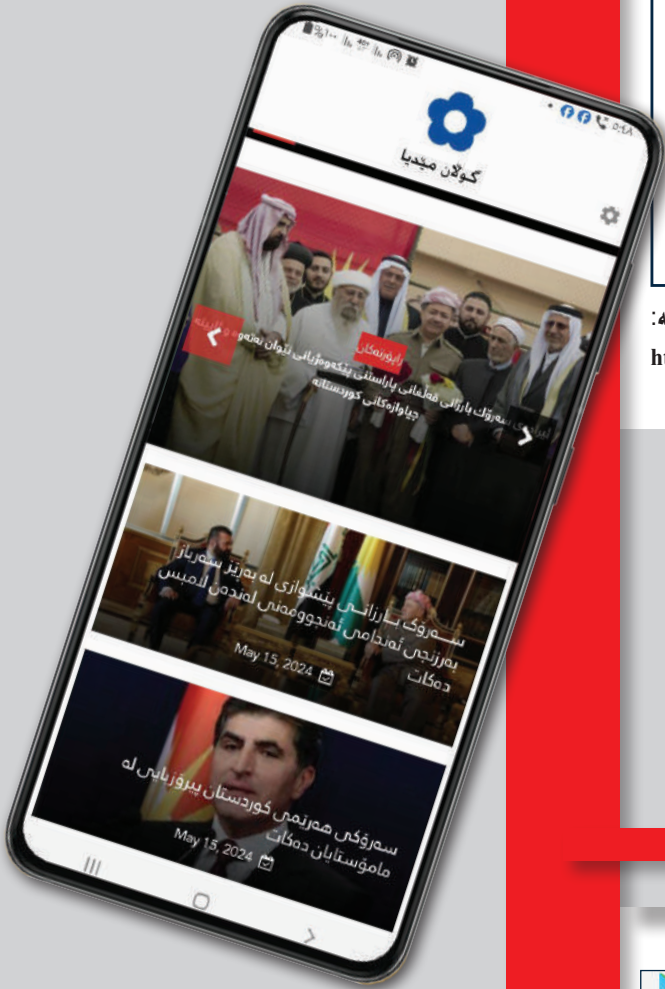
کوڵان میدیا

ڕاپۆرتەکان

سەرۆک بارزانی فەلسەفەی پاراستنی پێکەوەژیانی ئاینە جیاوازەکانی کوردستانە

سەرۆک بارزانی پێشوازی لە بەڕێز سەرباز بەرزنجی ئەندامی ئەنجوومەنی لەندەن لامبس دەکات

May 15, 2024

سەرۆکی هەرێمی کوردستان پیرۆزبایی لە مامۆستایان دەکات

May 15, 2024

ht